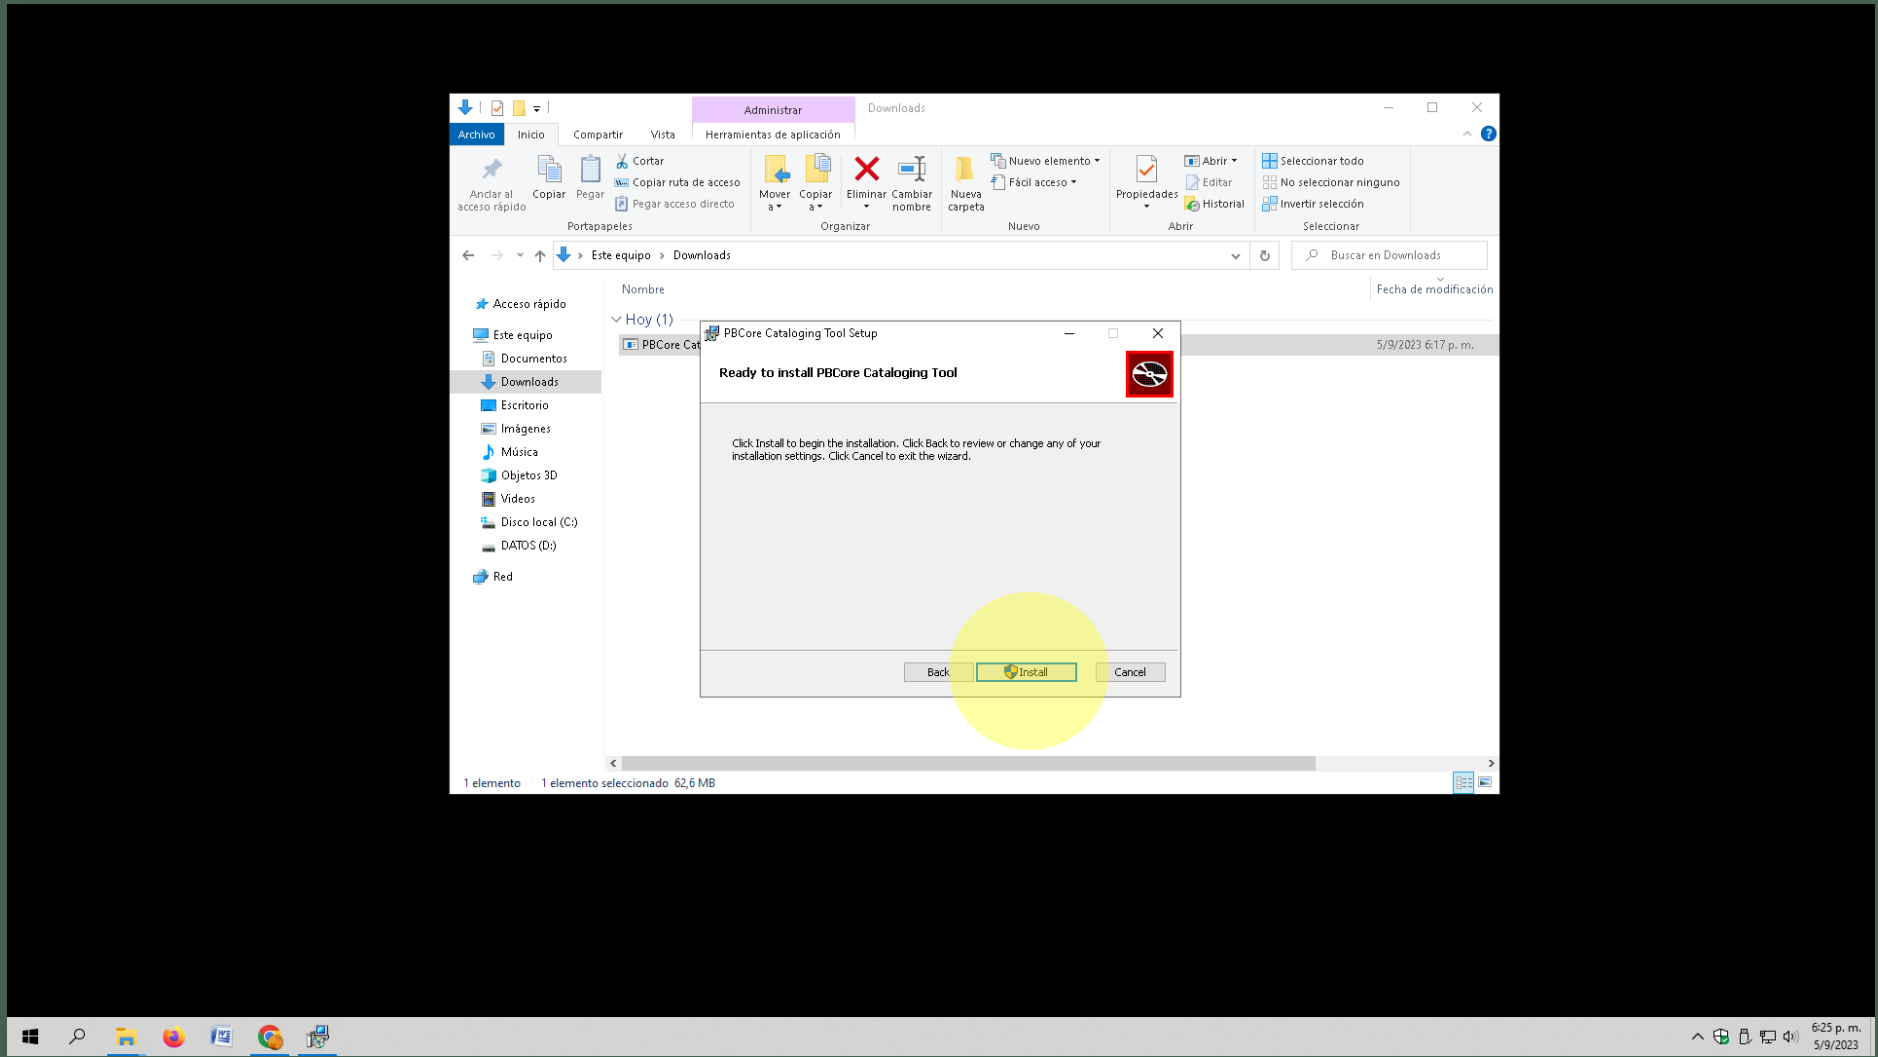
Administrar
Downloads
Archivo
Inicio
Compartir
Vista
Herramientas de aplicación

Anclar al acceso rápido
Copiar
Pegar
Cortar
Copiar ruta de acceso
Pegar acceso directo
Portapapeles
Mover a
Copiar a
Eliminar
Cambiar nombre
Organizar
Nueva carpeta
Nuevo elemento
Fácil acceso
Nuevo
Propiedades
Abrir
Editar
Historial
Abrir
Seleccionar todo
No seleccionar ninguno
Invertir selección
Seleccionar

Este equipo > Downloads
Buscar en Downloads

Acceso rápido
Este equipo
Documentos
Downloads
Escritorio
Imágenes
Música
Objetos 3D
Videos
Disco local (C:)
DATOS (D:)
Red

Nombre
Fecha de modificación
Hoy (1)
PBCore Cat
5/9/2023 6:17 p. m.

PBCore Cataloging Tool Setup
Ready to install PBCore Cataloging Tool

Click Install to begin the installation. Click Back to review or change any of your installation settings. Click Cancel to exit the wizard.

Back
Install
Cancel

1 elemento
1 elemento seleccionado 62,6 MB

6:25 p. m.
5/9/2023